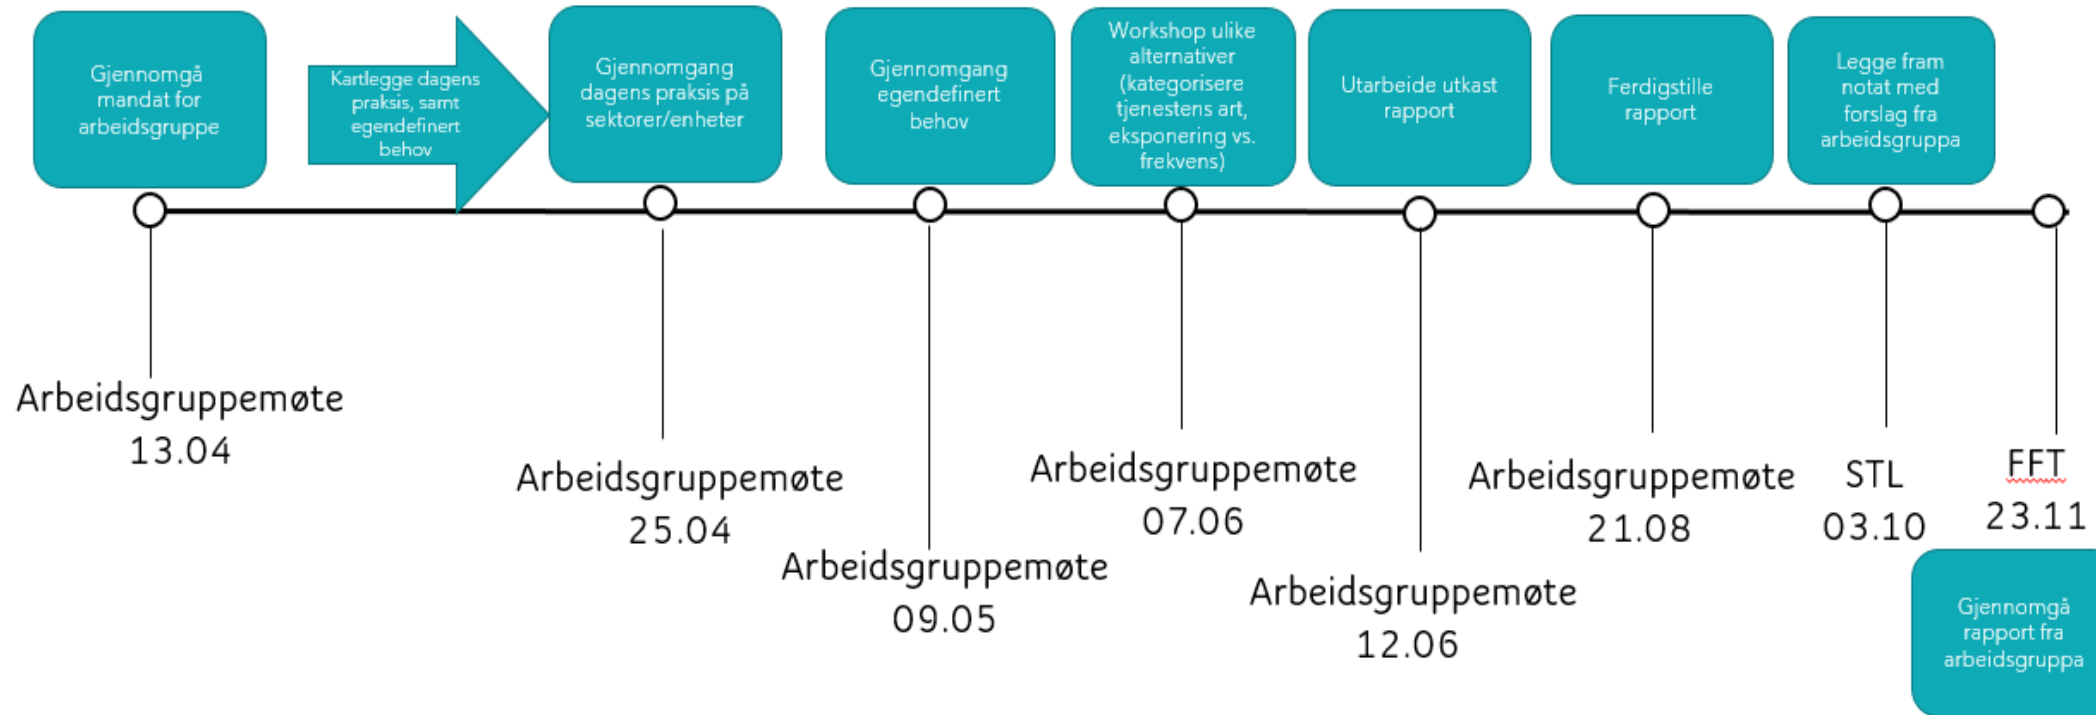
Gjennomgå mandat for arbeidsgruppe

Kartlegge dagens praksis, samt egendefinert behov

Gjennomgang dagens praksis på sektorer/enheter

Gjennomgang egendefinert behov

Workshop ulike alternativer (kategorisere tjenestens art, eksponering vs. frekvens)

Utarbeide utkast rapport

Ferdigstille rapport

Legge fram notat med forslag fra arbeidsgruppa

Arbeidsgruppemøte 13.04

Arbeidsgruppemøte 25.04

Arbeidsgruppemøte 09.05

Arbeidsgruppemøte 07.06

Arbeidsgruppemøte 12.06

Arbeidsgruppemøte 21.08

STL 03.10

FFT 23.11

Gjennomgå rapport fra arbeidsgruppa